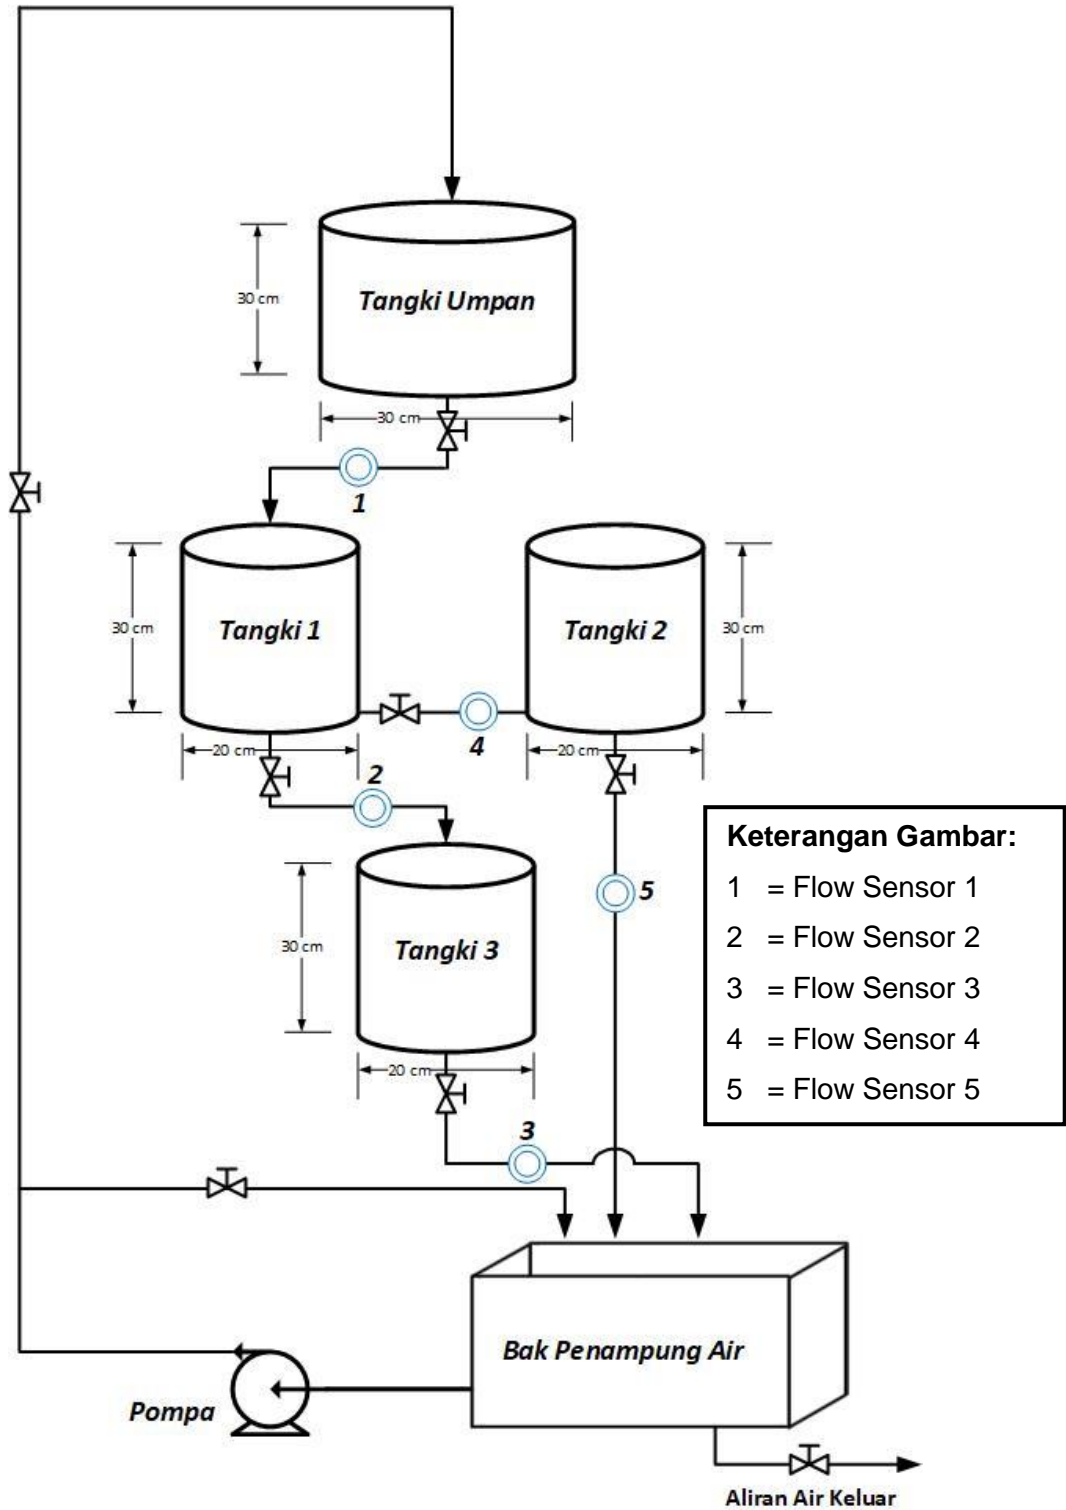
30 cm

Tangki Umpan

30 cm

1

30 cm

Tangki 1

Tangki 2

30 cm

4

20 cm

20 cm

2

Keterangan Gambar:

1 = Flow Sensor 1

2 = Flow Sensor 2

3 = Flow Sensor 3

4 = Flow Sensor 4

5 = Flow Sensor 5

5

30 cm

Tangki 3

20 cm

3

Bak Penampung Air

Pompa

Aliran Air Keluar